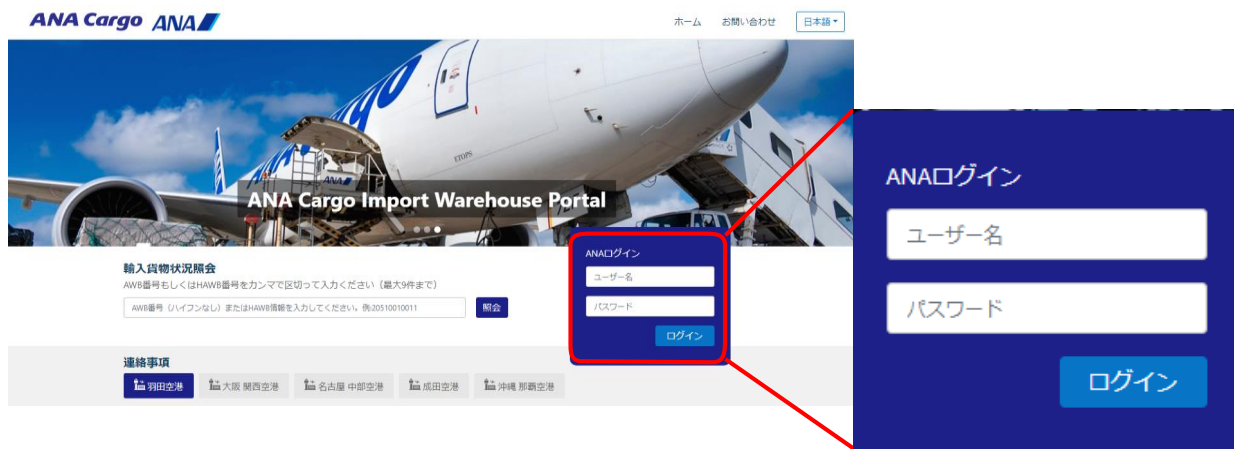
ANA Cargo ANA

ホーム お問い合わせ 日本語

ANA Cargo Import Warehouse Portal

輸入貨物状況照会

AWB番号もしくはHAWB番号をカンマで区切って入力ください（最大9件まで）

AWB番号（ハイフンなし）またはHAWB情報を入力してください。例:20510010011

照会

ANAログイン

ユーザー名

パスワード

ログイン

連絡事項

羽田空港 大阪 関西空港 名古屋 中部空港 成田空港 沖縄 那覇空港

ANAログイン

ユーザー名

パスワード

ログイン